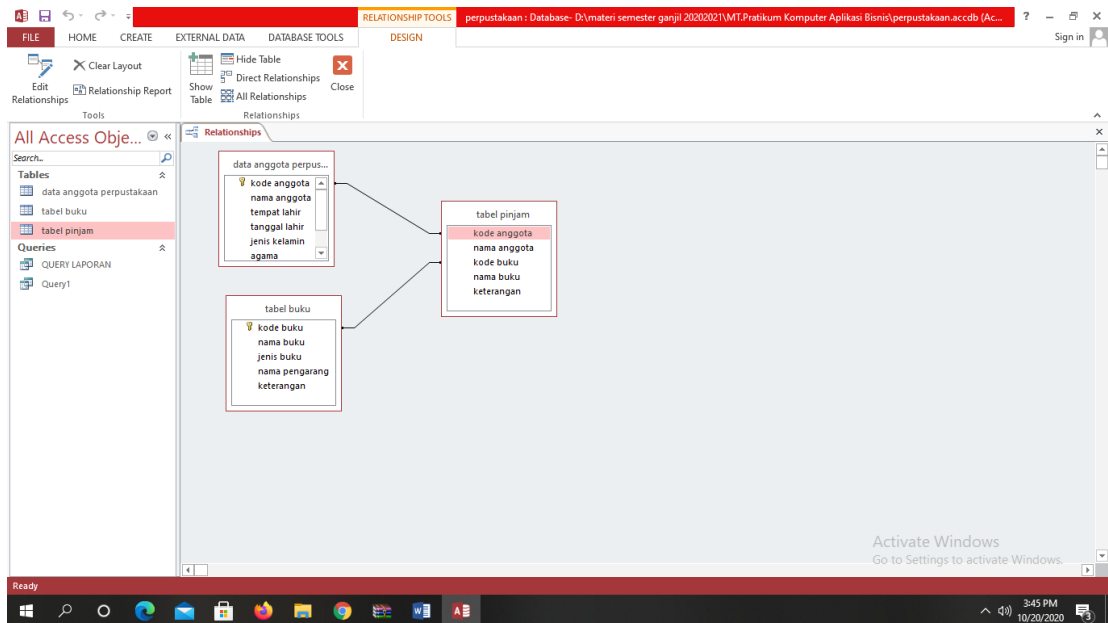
RELATIONSHIP TOOLS perpustakaan : Database- D:\materi semester ganjil 20202021\MT.Pratikum Komputer Aplikasi Bisnis\perpustakaan.accdb (Ac...

? – ✕

FILE HOME CREATE EXTERNAL DATA DATABASE TOOLS DESIGN Sign in

Edit Relationships
Clear Layout
Relationship Report
Tools

Show Table
Hide Table
Direct Relationships
All Relationships
Close
Relationships

All Access Obje...
Search...
Tables
data anggota perpustakaan
tabel buku
tabel pinjam
Queries
QUERY LAPORAN
Query1

Relationships

data anggota perpus...
kode anggota
nama anggota
tempat lahir
tanggal lahir
jenis kelamin
agama

tabel pinjam
kode anggota
nama anggota
kode buku
nama buku
keterangan

tabel buku
kode buku
nama buku
jenis buku
nama pengarang
keterangan

Activate Windows
Go to Settings to activate Windows.

Ready

3:45 PM
10/20/2020
3